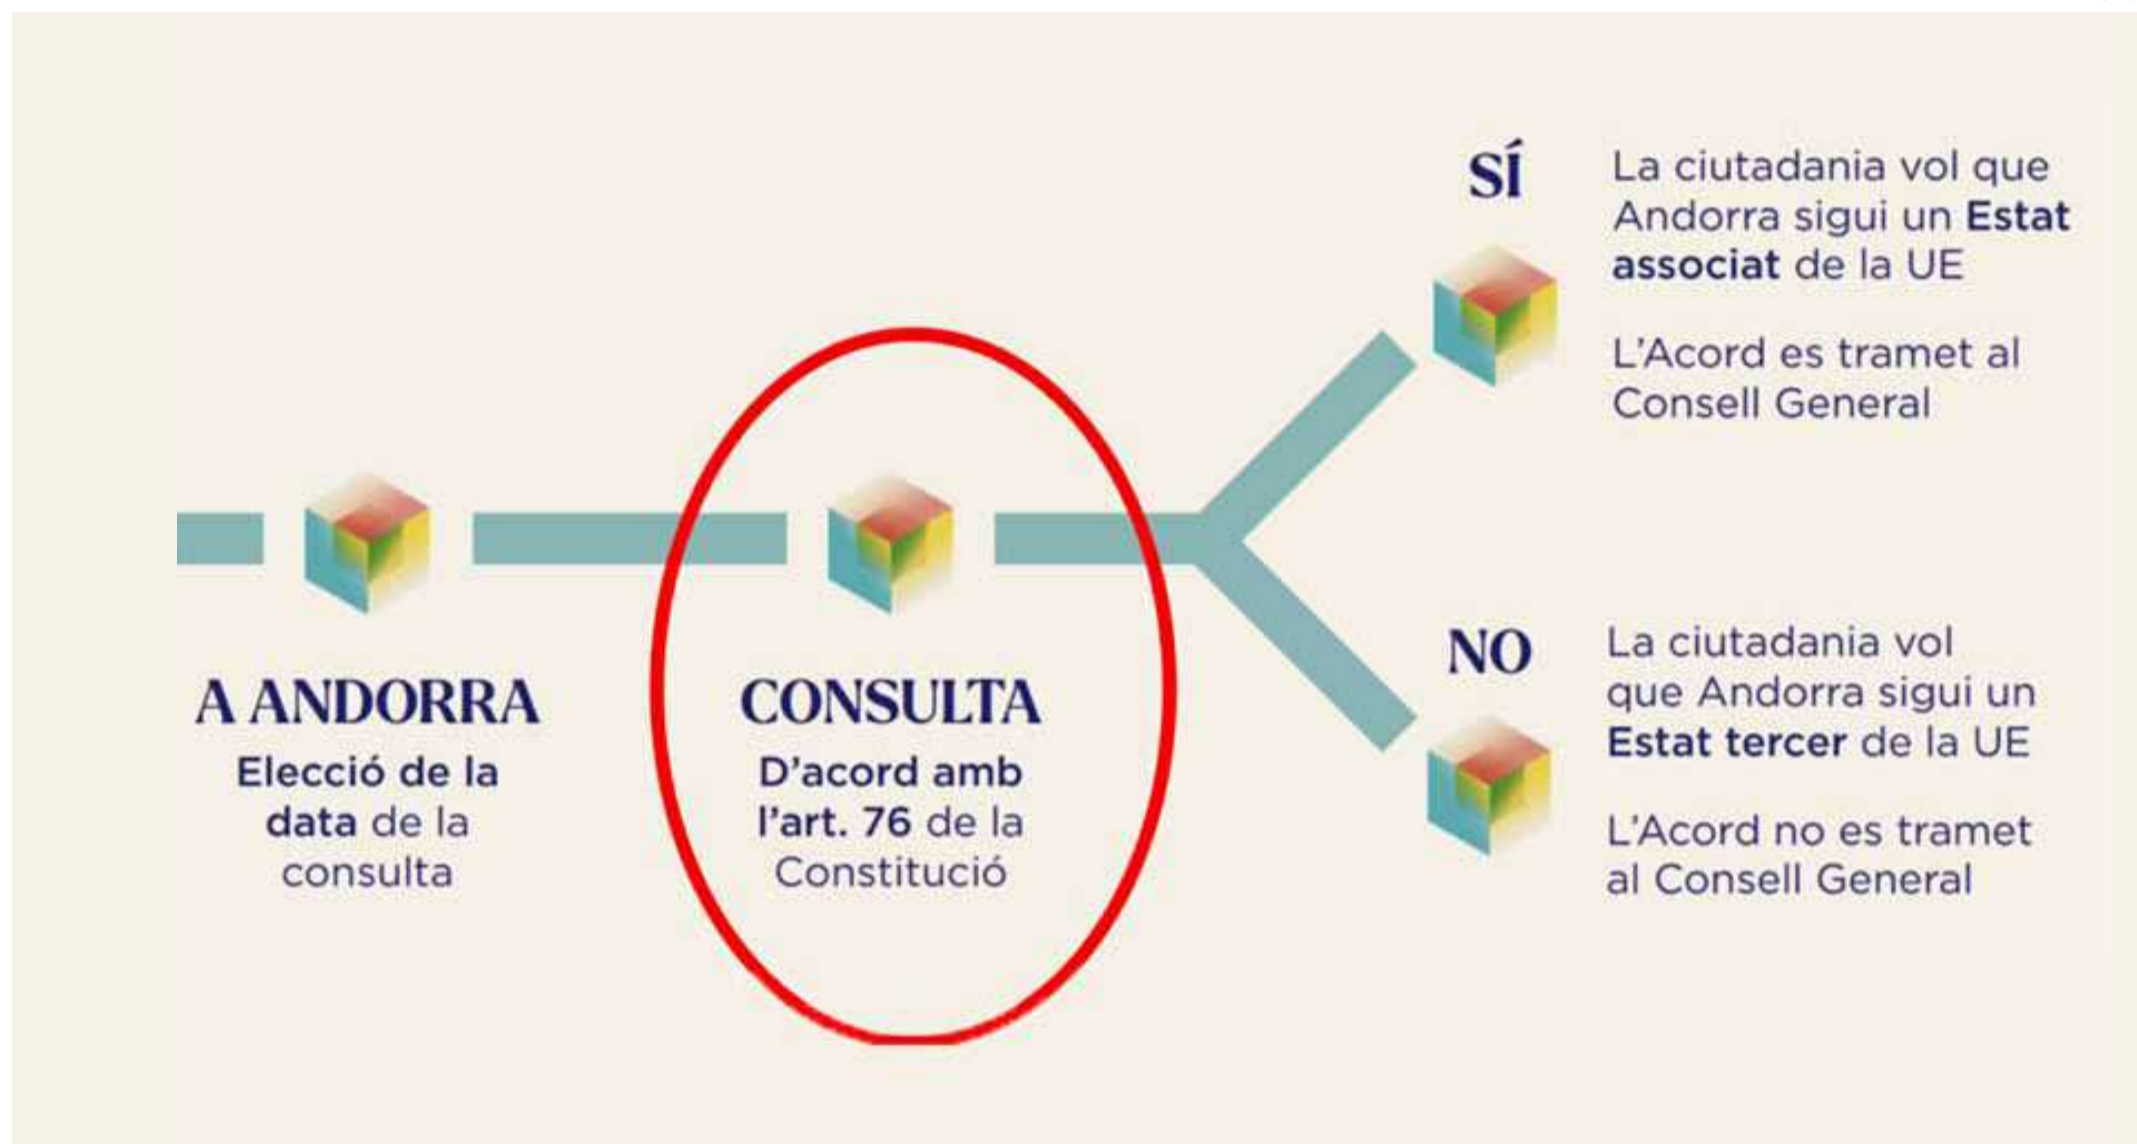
A ANDORRA
Elecció de la data de la consulta

CONSULTA
D'acord amb l'art. 76 de la Constitució

SÍ
La ciutadania vol que Andorra sigui un Estat associat de la UE

L'Acord es tramet al Consell General

NO
La ciutadania vol que Andorra sigui un Estat tercer de la UE

L'Acord no es tramet al Consell General